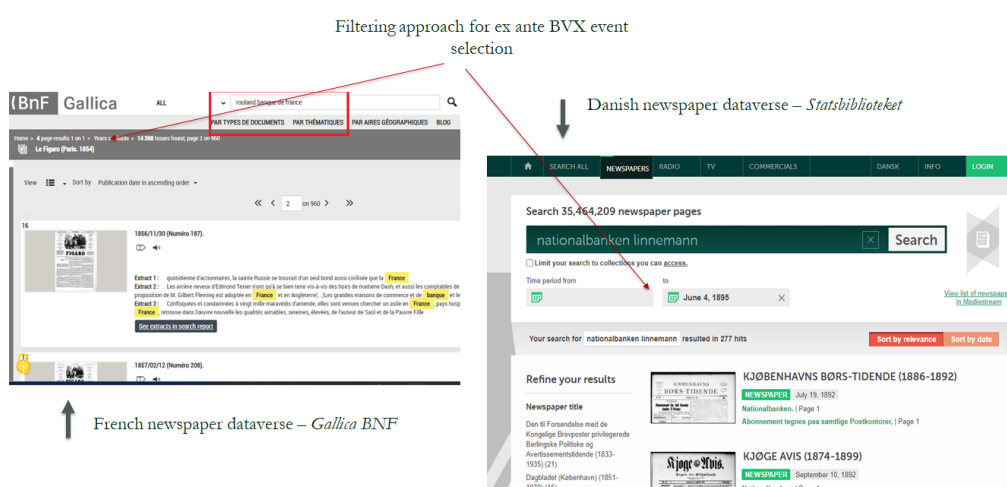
Filtering approach for ex ante BVX event selection

BnF Gallica

ALL

rouland banque de france

PAR TYPES DE DOCUMENTS PAR THÉMATIQUES PAR AIRES GÉOGRAPHIQUES BLOG

Home > 4 page results 1 on 1 > Years > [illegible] > 14 998 issues found, page 2 on 960

Le Figaro (Paris. 1854)

View Sort by Publication date in ascending order

2 on 960

16

1856/11/30 (Numéro 187).

Extract 1 : quotidienne d'actionnaires, la sainte Russie se trouvait d'un seul bond aussi civilisée que la France
Extract 2 : Les arrière neveux d'Edmond Texier n'ont qu'à se bien tenir vis-à-vis des hoirs de madame Dash, et aussi les comptables de proposition de M. Gilbert Fleming est adoptée en France et en Angleterre(. )Les grandes maisons de commerce et de banque et le
Extract 3 : Confisquées et condamnées à vingt mille maravédis d'amende, elles sont venues chercher un asile en France , puis hosp France , retrouve dans l'œuvre nouvelle les qualités aimables, sereines, élevées, de l'auteur de Saül et de la Pauvre Fille

See extracts in search report

1857/02/12 (Numéro 208).

French newspaper dataverse – Gallica BNF

Danish newspaper dataverse – Statsbiblioteket

SEARCH ALL NEWSPAPERS RADIO TV COMMERCIALS DANSK INFO LOGIN

Search 35,464,209 newspaper pages

nationalbanken linnemann

Search

Limit your search to collections you can access.

Time period from

to

June 4, 1895

View list of newspa in Mediestream

Your search for nationalbanken linnemann resulted in 277 hits

Sort by relevance Sort by date

Refine your results

Newspaper title

Den til Forsendelse med de Kongelige Brevposter privilegerede Berlingske Politiske og Avertissementstidende (1833-1935) (21)

Dagbladet (København) (1851-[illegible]

KJØBENHAVNS BØRS-TIDENDE (1886-1892)

NEWSPAPER July 19, 1892

Nationalbanken. | Page 1

Abonnement tegnes paa samtlige Postkontorer, | Page 1

KJØGE AVIS (1874-1899)

NEWSPAPER September 10, 1892